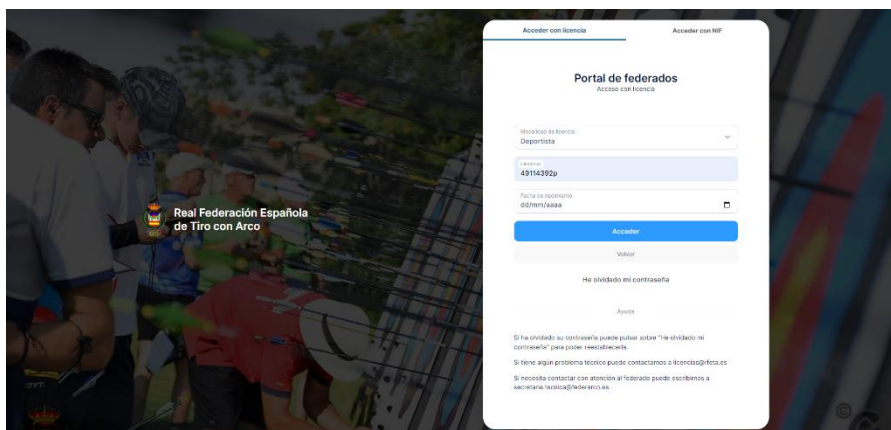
Real Federación Española de Tiro con Arco

Acceder con licencia

Acceder con NIF

Portal de federados

Acceso con licencia

Modalidad de licencia
Deportista

Licencia
49114392p

Fecha de nacimiento
dd/mm/aaaa

Acceder

Volver

He olvidado mi contraseña

Ayuda

Si ha olvidado su contraseña puede pulsar sobre "He olvidado mi contraseña" para poder reestablecerla.

Si tiene algún problema técnico puede contactarnos a licencias@rfeta.es

Si necesita contactar con atención al federado puede escribirnos a secretaria.tecnica@federarco.es